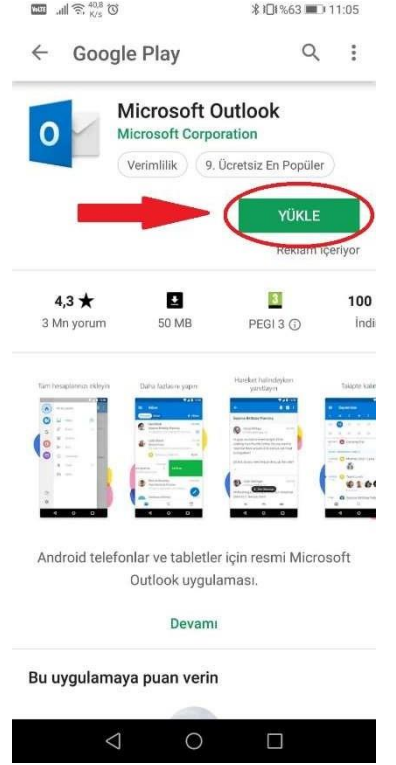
40,8 K/s
%63 11:05

Google Play

Microsoft Outlook
Microsoft Corporation
Verimlilik
9. Ücretsiz En Popüler

YÜKLE
Reklam içeriyor

4,3 ★
3 Mn yorum

50 MB

3
PEGI 3 ⓘ

100
İndi

Tüm hesaplarınızı ekleyin
Daha fazlasını yapın
Hareket halindeyken yanıtlayın
Takipte kal

Android telefonlar ve tabletler için resmi Microsoft Outlook uygulaması.

Devamı

Bu uygulamaya puan verin